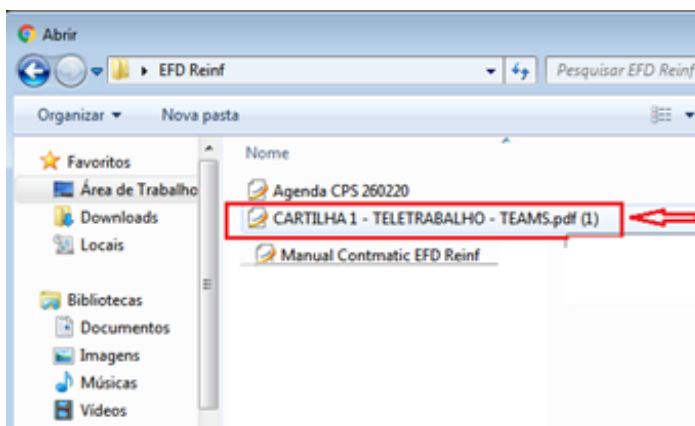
Abrir

EFD Reinf

Pesquisar EFD Reinf

Organizar ▾

Nova pasta

Favoritos

Área de Trabalho

Downloads

Locais

Bibliotecas

Documentos

Imagens

Músicas

Vídeos

Nome

Agenda CPS 260220

CARTILHA 1 - TELETRABALHO - TEAMS.pdf (1)

Manual Contmatic EFD Reinf